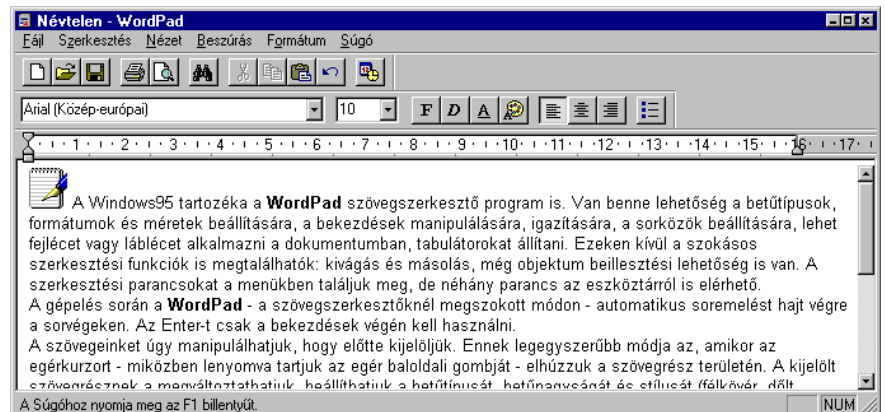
Névtelen - WordPad

Fájl Szerkesztés Nézet Beszúrás Formátum Súgó

Arial (Közép-európai)
10
F D A

1 2 3 4 5 6 7 8 9 10 11 12 13 14 15 16 17

A Windows95 tartozéka a **WordPad** szövegszerkesztő program is. Van benne lehetőség a betűtípusok, formátumok és méretek beállítására, a bekezdések manipulálására, igazítására, a sorközök beállítására, lehet fejlécet vagy láblécet alkalmazni a dokumentumban, tabulátorokat állítani. Ezeken kívül a szokásos szerkesztési funkciók is megtalálhatók: kivágás és másolás, még objektum beillesztési lehetőség is van. A szerkesztési parancsokat a menükben találjuk meg, de néhány parancs az eszköztárról is elérhető.
A gépelés során a **WordPad** - a szövegszerkesztőknél megszokott módon - automatikus soremelést hajt végre a sorvégeken. Az Enter-t csak a bekezdések végén kell használni.
A szövegeinket úgy manipulálhatjuk, hogy előtte kijelöljük. Ennek legegyszerűbb módja az, amikor az egérkurzort - miközben lenyomva tartjuk az egér baloldali gombját - elhúzzuk a szövegrész területén. A kijelölt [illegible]

A Súgóhoz nyomja meg az F1 billentyűt.
NUM